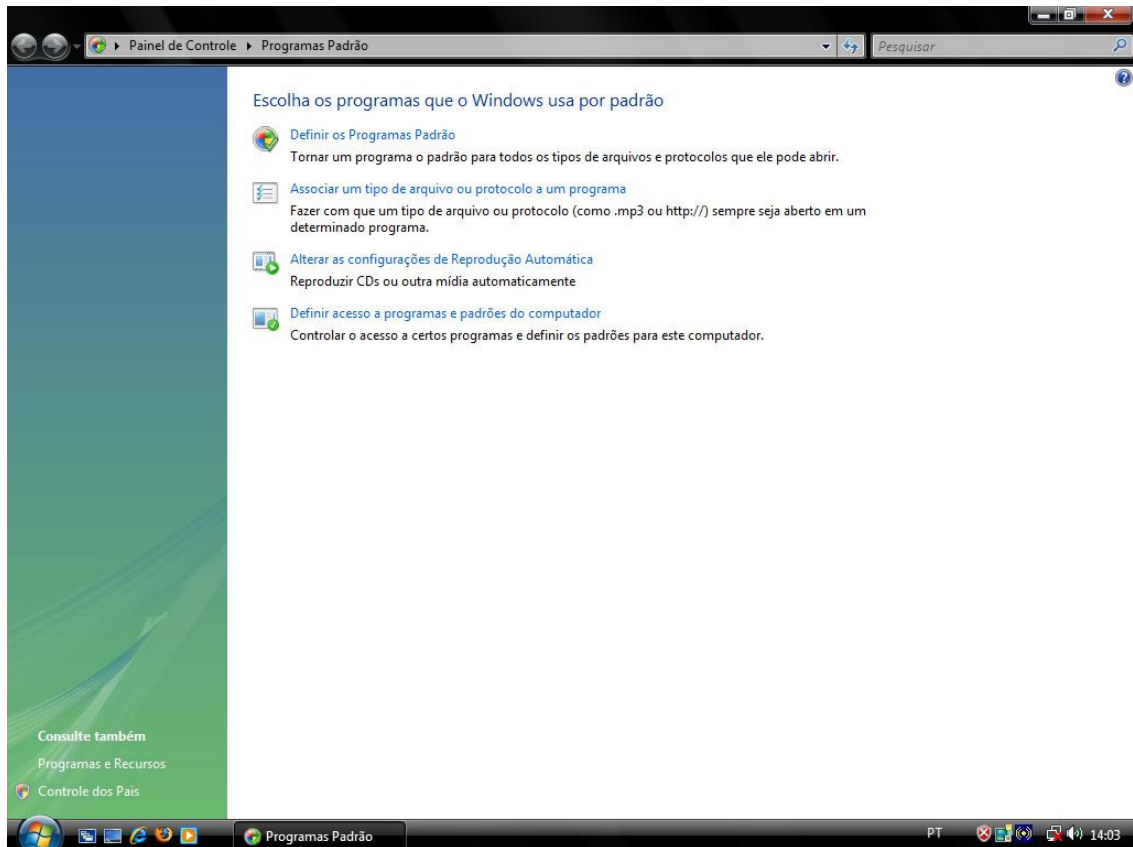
Painel de Controle ▸ Programas Padrão

Pesquisar

Escolha os programas que o Windows usa por padrão

Definir os Programas Padrão
Tornar um programa o padrão para todos os tipos de arquivos e protocolos que ele pode abrir.

Associar um tipo de arquivo ou protocolo a um programa
Fazer com que um tipo de arquivo ou protocolo (como .mp3 ou http://) sempre seja aberto em um determinado programa.

Alterar as configurações de Reprodução Automática
Reproduzir CDs ou outra mídia automaticamente

Definir acesso a programas e padrões do computador
Controlar o acesso a certos programas e definir os padrões para este computador.

Consulte também
Programas e Recursos
Controle dos Pais

Programas Padrão

PT

14:03